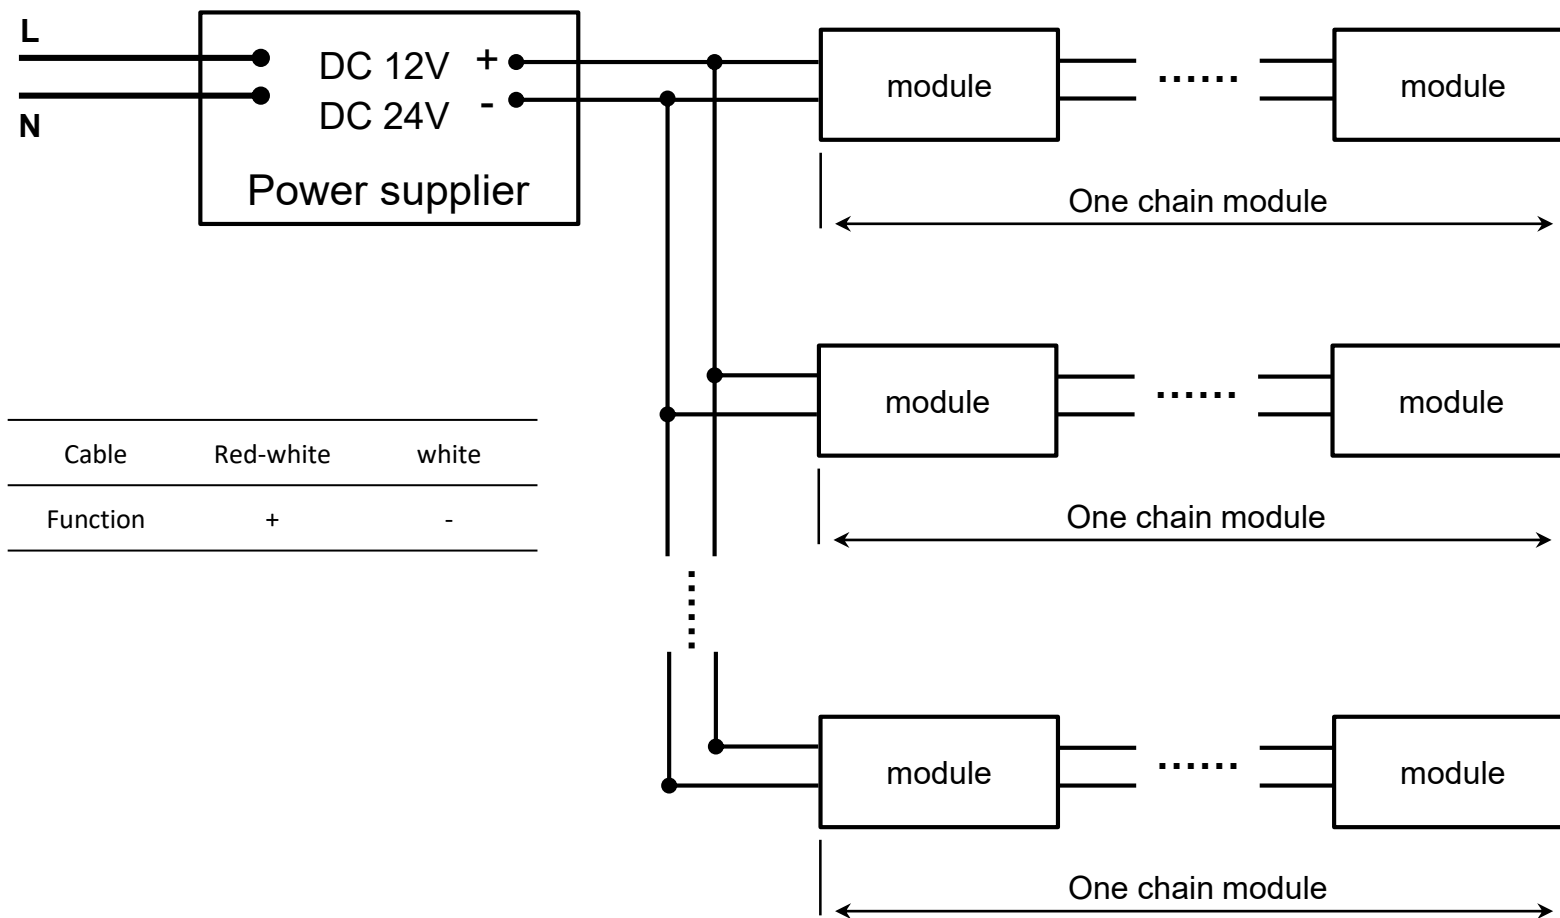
L

N

DC 12V +
DC 24V -

Power supplier

module ...... module

One chain module

module ...... module

One chain module

| Cable | Red-white | white |
|---|---|---|
| Function | + | - |

module ...... module

One chain module